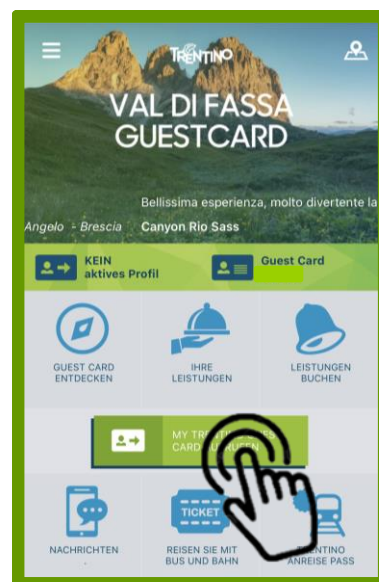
TRENTINO

VAL DI FASSA GUESTCARD

Bellissima esperienza, molto divertente la

Angelo - Brescia Canyon Rio Sass

KEIN aktives Profil

Guest Card

GUEST CARD ENTDECKEN

IHRE LEISTUNGEN

LEISTUNGEN BUCHEN

MY TR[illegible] CARD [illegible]

NACHRICHTEN

TICKET

REISEN SIE MIT BUS UND BAHN

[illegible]ENTINO ANREISE PASS